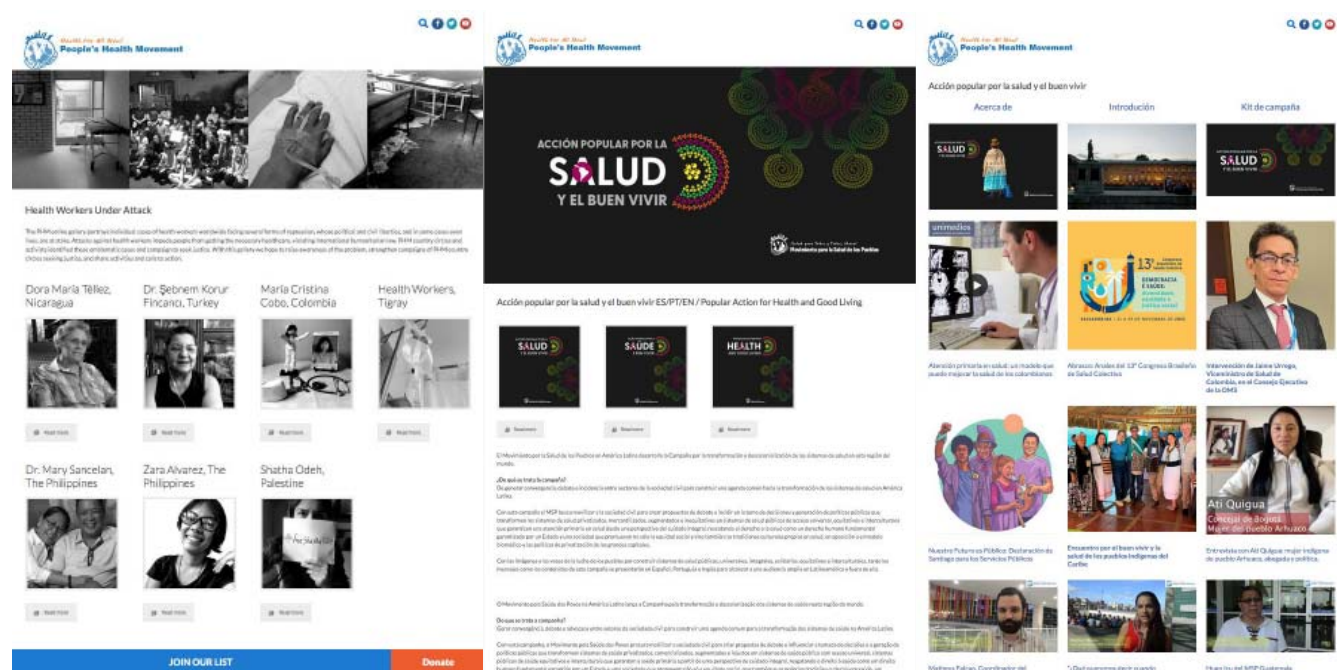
Health for All Now!
People's Health Movement

Health Workers Under Attack

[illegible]

Dora María Téllez, Nicaragua

Dr. Şebnem Korur Fincancı, Turkey

María Cristina Cobo, Colombia

Health Workers, Tigray

Read more

Read more

Read more

Read more

Dr. Mary Sancelan, The Philippines

Zara Alvarez, The Philippines

Shatha Odeh, Palestine

Read more

Read more

Read more

JOIN OUR LIST

Donate

Health for All Now!
People's Health Movement

ACCIÓN POPULAR POR LA
SALUD
Y EL BUEN VIVIR

Movimiento para la Salud de los Pueblos

Acción popular por la salud y el buen vivir ES/PT/EN / Popular Action for Health and Good Living

SALUD

SAÚDE

HEALTH

Read more

Read more

Read more

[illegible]

Health for All Now!
People's Health Movement

Acción popular por la salud y el buen vivir

Acerca de

Introdución

Kit de campaña

SALUD

SALUD
Y EL BUEN VIVIR

13°

Ati Quigua
Concejal de Bogotá
Mujer del pueblo Arhuaco

Atención primaria en salud: un modelo que puede mejorar la salud de los colombianos

Abrasco: Anales del 13° Congreso Brasileño de Salud Colectiva

Intervención de Jaime Urrego, Viceministro de Salud de Colombia, en el Consejo Ejecutivo de la OMS

Nuestro Futuro es Público: Declaración de Santiago para los Servicios Públicos

Encuentro por el buen vivir y la salud de los pueblos indígenas del Caribe

Entrevista con Ati Quigua: mujer indígena de pueblo Arhuaco, abogada y política.

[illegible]